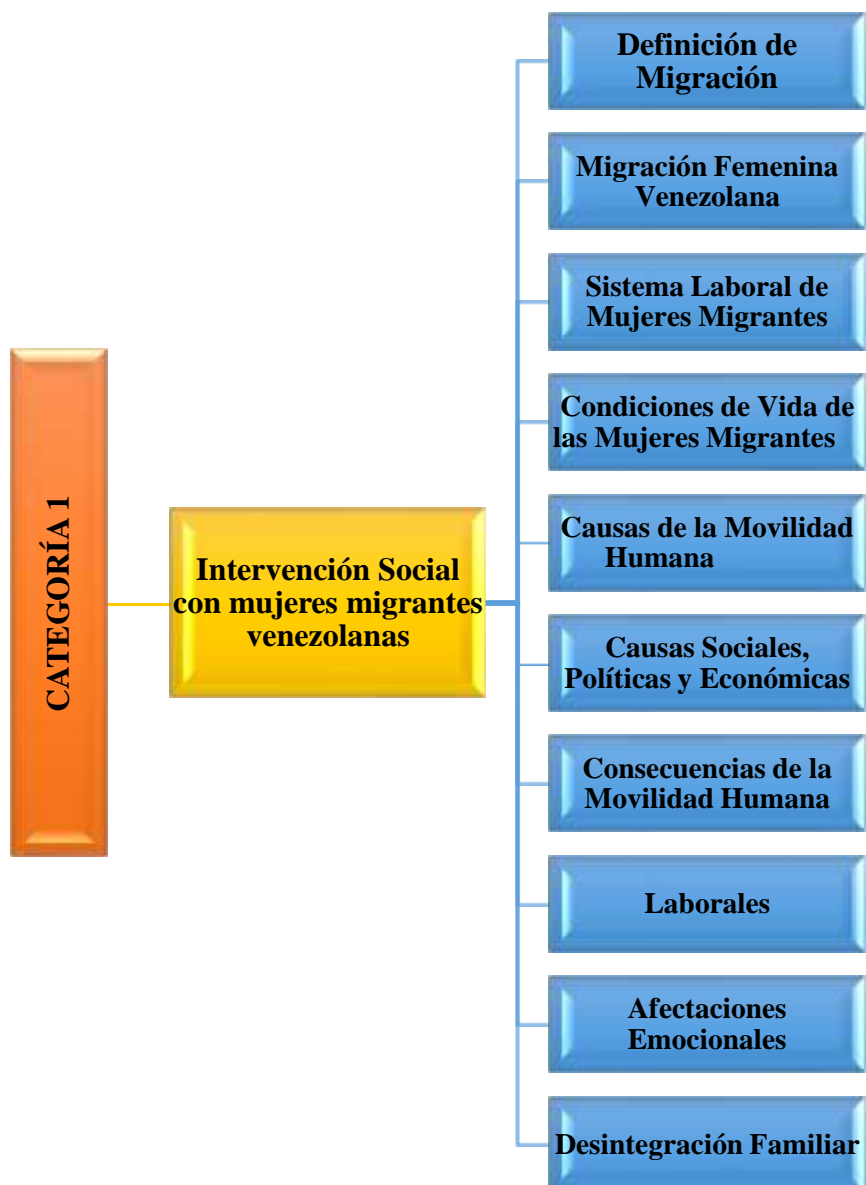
CATEGORÍA 1

Intervención Social con mujeres migrantes venezolanas

Definición de Migración

Migración Femenina Venezolana

Sistema Laboral de Mujeres Migrantes

Condiciones de Vida de las Mujeres Migrantes

Causas de la Movilidad Humana

Causas Sociales, Políticas y Económicas

Consecuencias de la Movilidad Humana

Laborales

Afectaciones Emocionales

Desintegración Familiar